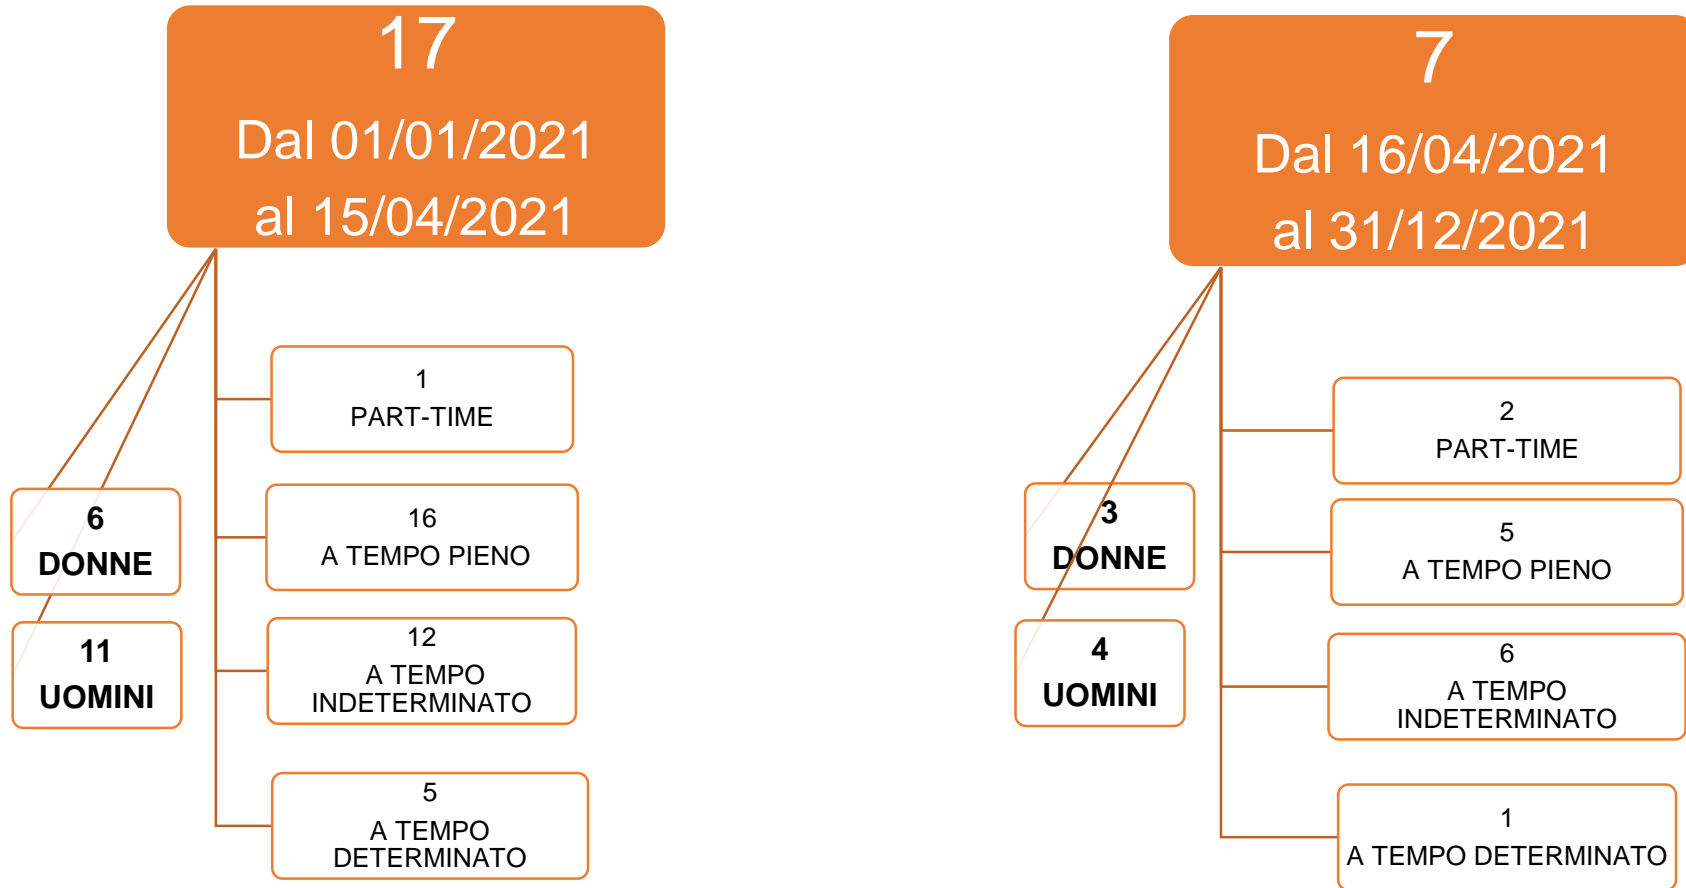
17
Dal 01/01/2021
al 15/04/2021

6
DONNE

11
UOMINI

1
PART-TIME

16
A TEMPO PIENO

12
A TEMPO INDETERMINATO

5
A TEMPO DETERMINATO

7
Dal 16/04/2021
al 31/12/2021

3
DONNE

4
UOMINI

2
PART-TIME

5
A TEMPO PIENO

6
A TEMPO INDETERMINATO

1
A TEMPO DETERMINATO